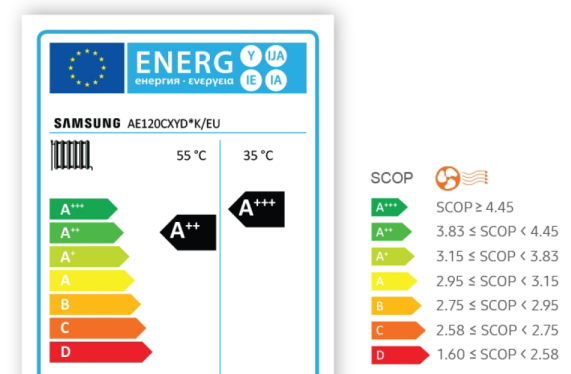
ENERG Y IJA IE IA
енергия · ενεργεια

SAMSUNG AE120CXYD*K/EU

55 °C 35 °C

A+++
A++
A+
A
B
C
D

A++
A+++

SCOP

| | |
|---|---|
| A+++ | SCOP ≥ 4.45 |
| A++ | 3.83 ≤ SCOP < 4.45 |
| A+ | 3.15 ≤ SCOP < 3.83 |
| A | 2.95 ≤ SCOP < 3.15 |
| B | 2.75 ≤ SCOP < 2.95 |
| C | 2.58 ≤ SCOP < 2.75 |
| D | 1.60 ≤ SCOP < 2.58 |